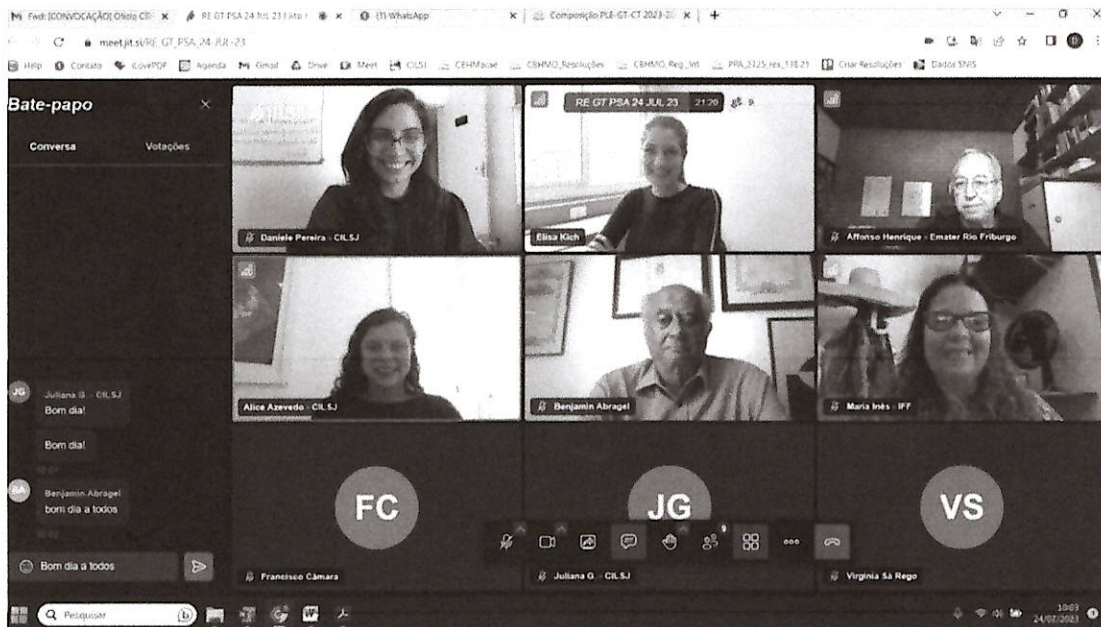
M Fwd: [CONVOCAÇÃO] Ofício CIL × RE GT PSA 24 JUL 23 Ato × (1) WhatsApp × Composição PLE-GT-CT 2023-20 × +

meet.jit.si/RE_GT_PSA_24-JUL-23

Help Contato CovePDF Agenda Gmail Drive Meet CILSJ CBHMacaé CBHMO_Resoluções CBHMO_Reg_Int PPA_2325_res_118.21 Criar Resoluções Dados SNIS

Bate-papo

Conversa

Votações

RE GT PSA 24 JUL 23 21:20

Daniele Pereira - CILSJ

Elisa Kich

Affonso Henrique - Emater Rio Friburgo

Alice Azevedo - CILSJ

Benjamin Abragel

Maria Inês - IFF

JG Juliana G. - CILSJ
Bom dia!

Bom dia!

BA Benjamin Abragel
bom dia a todos

FC

JG

VS

Bom dia a todos

Francisco Câmara

Juliana G. - CILSJ

Virginia Sá Rego

Pesquisar

10:03
24/07/2023